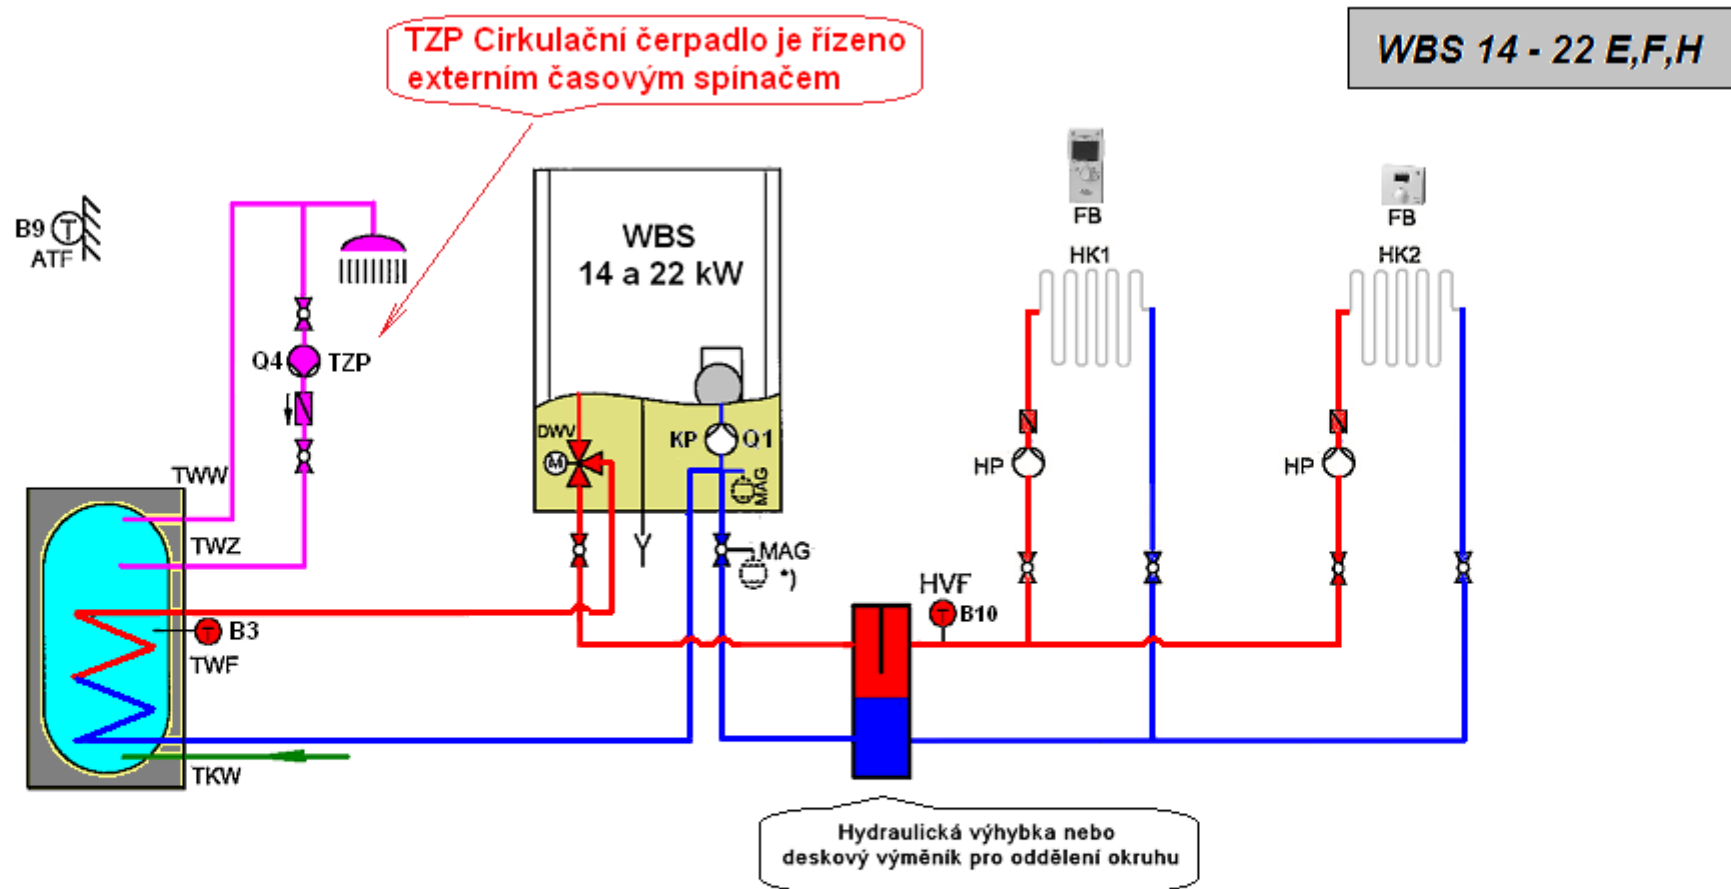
TZP Cirkulační čerpadlo je řízeno externím časovým spínačem

WBS 14 - 22 E,F,H

B9
ATF

WBS
14 a 22 kW

FB
FB
HK1
HK2

Q4
TZP

DWV
M
KP
Q1
MAG

HP
HP

TWW
TWZ

MAG
*)

HVF
B10

B3
TWF

TKW

Hydraulická výhybka nebo deskový výměník pro oddělení okruhu